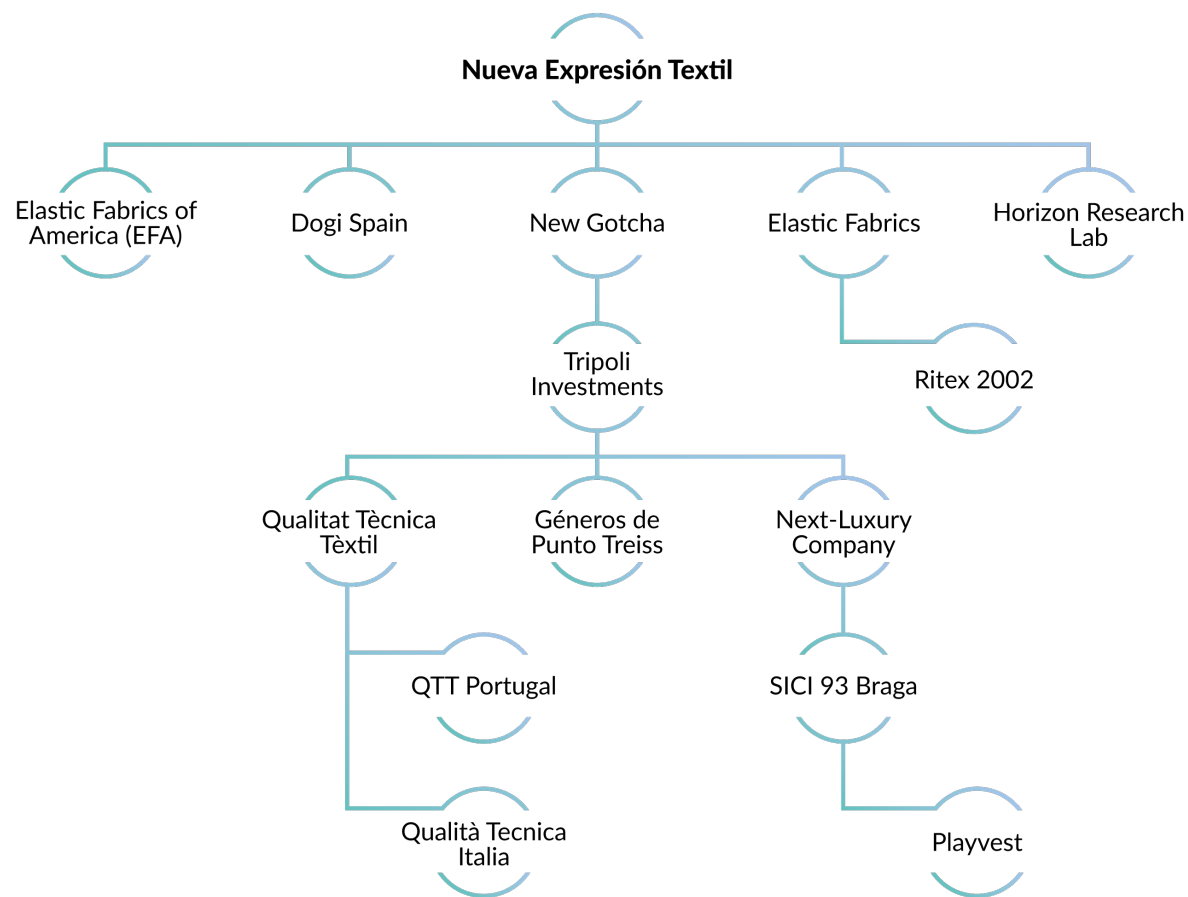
Nueva Expresión Textil

Elastic Fabrics of America (EFA)

Dogi Spain

New Gotcha

Elastic Fabrics

Horizon Research Lab

Tripoli Investments

Ritex 2002

Qualitat Tècnica Tèxtil

Géneros de Punto Treiss

Next-Luxury Company

QTT Portugal

SICI 93 Braga

Qualità Tecnica Italia

Playvest